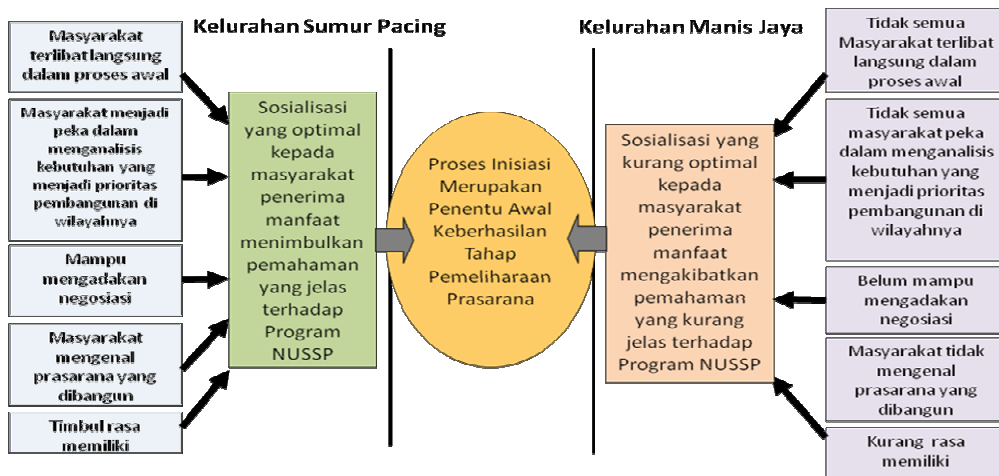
Kelurahan Sumur Pacing

Kelurahan Manis Jaya

Masyarakat terlibat langsung dalam proses awal

Masyarakat menjadi peka dalam menganalisis kebutuhan yang menjadi prioritas pembangunan di wilayahnya

Mampu mengadakan negosiasi

Masyarakat mengenal prasarana yang dibangun

Timbul rasa memiliki

Sosialisasi yang optimal kepada masyarakat penerima manfaat menimbulkan pemahaman yang jelas terhadap Program NUSSP

Proses Inisiasi Merupakan Penentu Awal Keberhasilan Tahap Pemeliharaan Prasarana

Sosialisasi yang kurang optimal kepada masyarakat penerima manfaat mengakibatkan pemahaman yang kurang jelas terhadap Program NUSSP

Tidak semua Masyarakat terlibat langsung dalam proses awal

Tidak semua masyarakat peka dalam menganalisis kebutuhan yang menjadi prioritas pembangunan di wilayahnya

Belum mampu mengadakan negosiasi

Masyarakat tidak mengenal prasarana yang dibangun

Kurang rasa memiliki